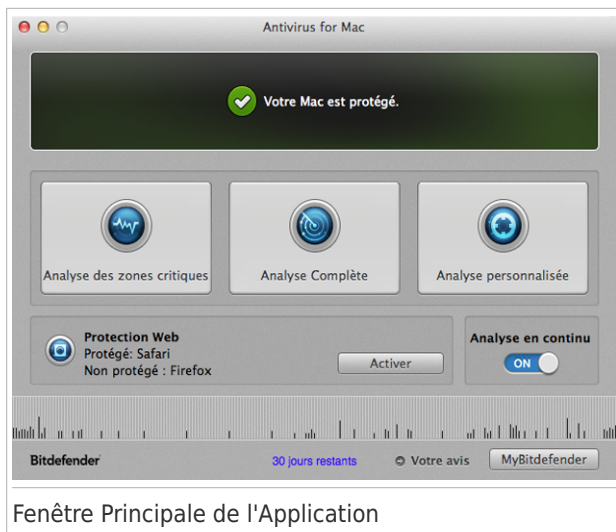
Antivirus for Mac

Votre Mac est protégé.

Analyse des zones critiques

Analyse Complète

Analyse personnalisée

Protection Web
Protégé: Safari
Non protégé : Firefox

Activer

Analyse en continu

ON

Bitdefender

30 jours restants

Votre avis

MyBitdefender

Fenêtre Principale de l'Application